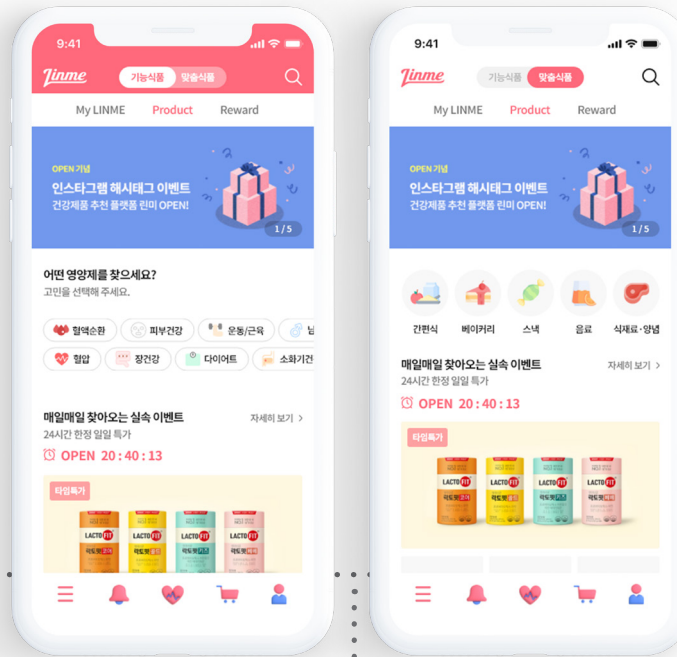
9:41

Linme

기능식품 맞춤식품

My LINME Product Reward

OPEN 기념
인스타그램 해시태그 이벤트
건강제품 추천 플랫폼 린미 OPEN!

1 / 5

어떤 영양제를 찾으세요?
고민을 선택해 주세요.

혈액순환 피부건강 운동/근육 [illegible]
혈압 장건강 다이어트 소화기건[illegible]

매일매일 찾아오는 실속 이벤트 자세히 보기 >
24시간 한정 일일 특가

OPEN 20 : 40 : 13

타임특가

LACTO FIT
락토핏

9:41

Linme

기능식품 맞춤식품

My LINME Product Reward

OPEN 기념
인스타그램 해시태그 이벤트
건강제품 추천 플랫폼 린미 OPEN!

1 / 5

간편식 베이커리 스낵 음료 식재료·양념

매일매일 찾아오는 실속 이벤트 자세히 보기 >
24시간 한정 일일 특가

OPEN 20 : 40 : 13

타임특가

LACTO FIT
락토핏